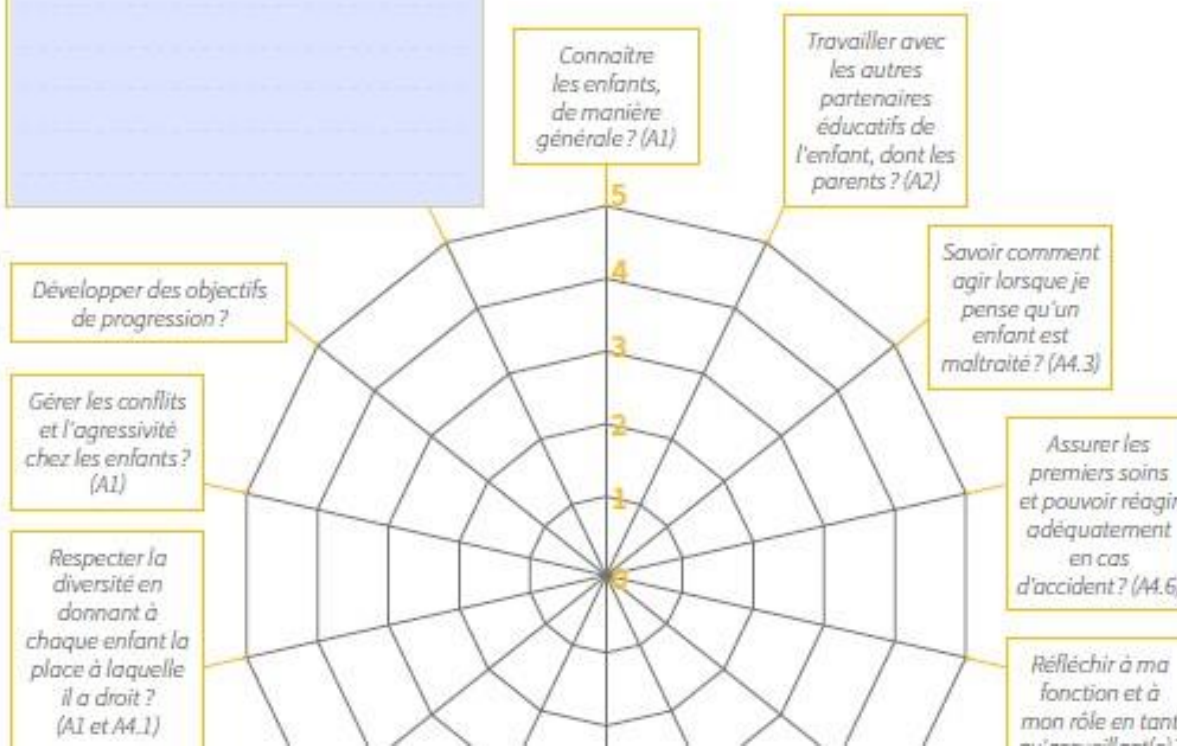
Connaître les enfants, de manière générale ? (A1)

Travailler avec les autres partenaires éducatifs de l'enfant, dont les parents ? (A2)

5

4

3

2

1

0

Développer des objectifs de progression ?

Savoir comment agir lorsque je pense qu'un enfant est maltraité ? (A4.3)

Gérer les conflits et l'agressivité chez les enfants ? (A1)

Assurer les premiers soins et pouvoir réagir adéquatement en cas d'accident ? (A4.6)

Respecter la diversité en donnant à chaque enfant la place à laquelle il a droit ? (A1 et A4.1)

Réfléchir à ma fonction et à mon rôle en tant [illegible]